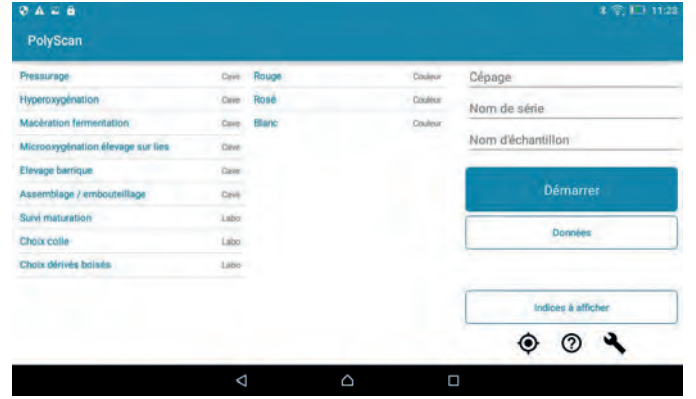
11:23

PolyScan

Pressurage Cave
Hyperoxygénation Cave
Macération fermentation Cave
Microoxygénation élevage sur lies Cave
Elevage barrique Cave
Assemblage / embouteillage Cave
Suivi maturation Labo
Choix colle Labo
Choix dérivés boisés Labo

Rouge Couleur
Rosé Couleur
Blanc Couleur

Cépage
Nom de série
Nom d'échantillon

Démarrer
Données

Indices à afficher